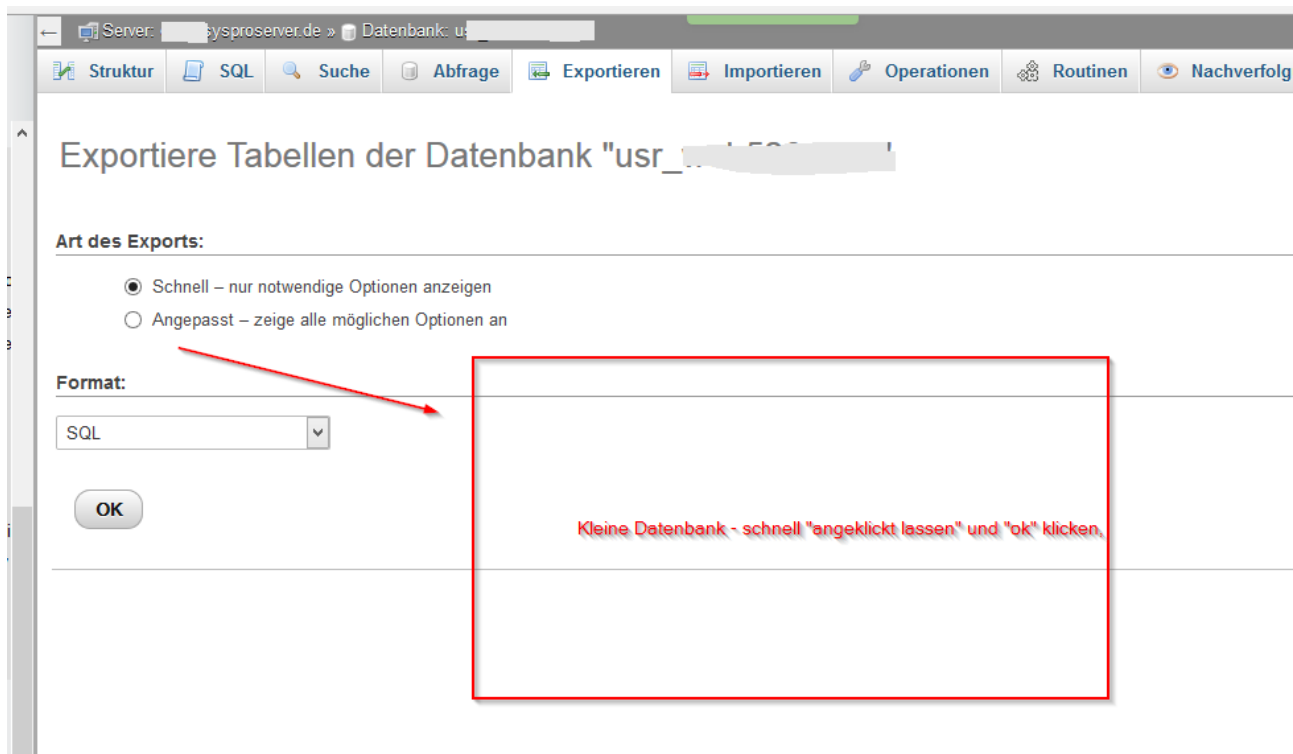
Server: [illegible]sysproserver.de » Datenbank: us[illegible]

Struktur SQL Suche Abfrage Exportieren Importieren Operationen Routinen Nachverfolg

Exportiere Tabellen der Datenbank "usr_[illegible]

Art des Exports:

Schnell – nur notwendige Optionen anzeigen

Angepasst – zeige alle möglichen Optionen an

Format:

SQL

OK

Kleine Datenbank - schnell "angeklickt lassen" und "ok" klicken,